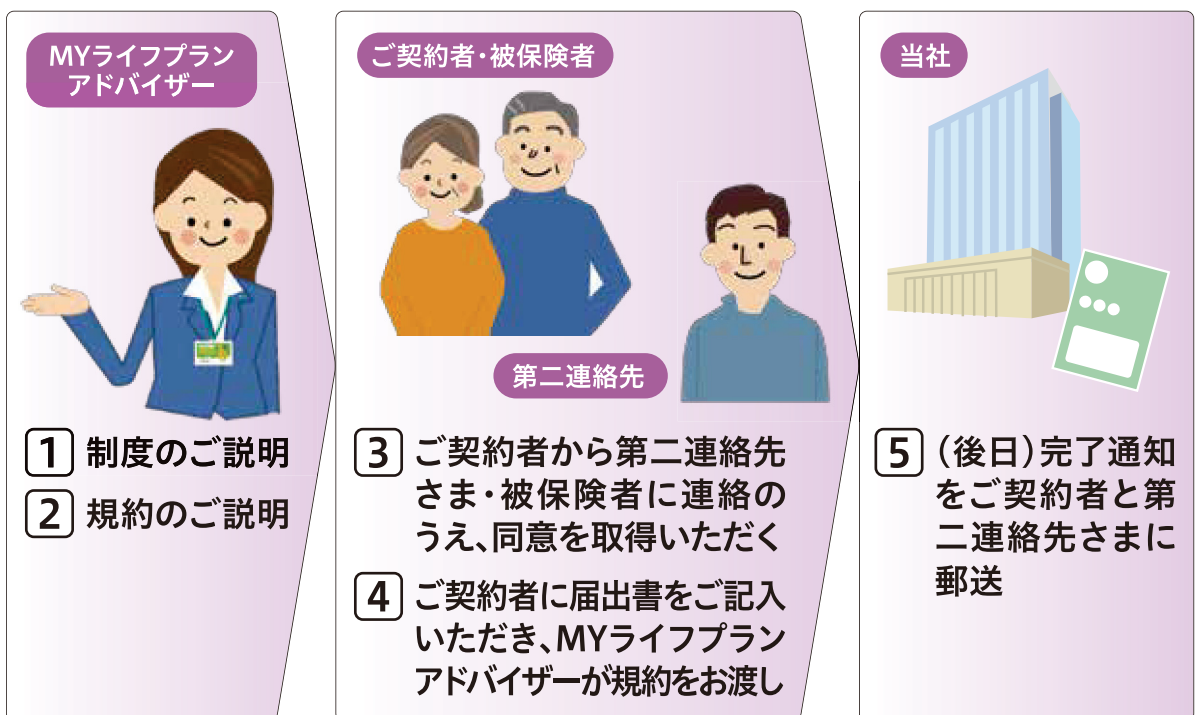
MYライフプランアドバイザー

1 制度のご説明
2 規約のご説明

ご契約者・被保険者

第二連絡先

3 ご契約者から第二連絡先さま・被保険者に連絡のうえ、同意を取得いただく
4 ご契約者に届出書をご記入いただき、MYライフプランアドバイザーが規約をお渡し

当社

5 （後日）完了通知をご契約者と第二連絡先さまに郵送